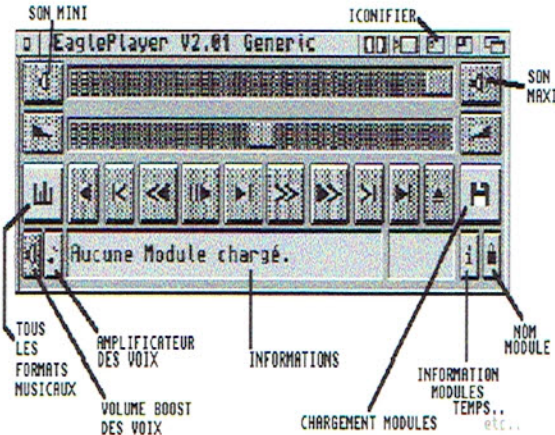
SON MINI

ICONIFIER

EaglePlayer V2.01 Generic

SON MAXI

H

i

Aucune Module chargé.

TOUS LES FORMATS MUSICAUX

AMPLIFICATEUR DES VOIX

VOLUME BOOST DES VOIX

INFORMATIONS

CHARGEMENT MODULES

INFORMATION MODULES TEMPS..

etc..

NOM MODULE